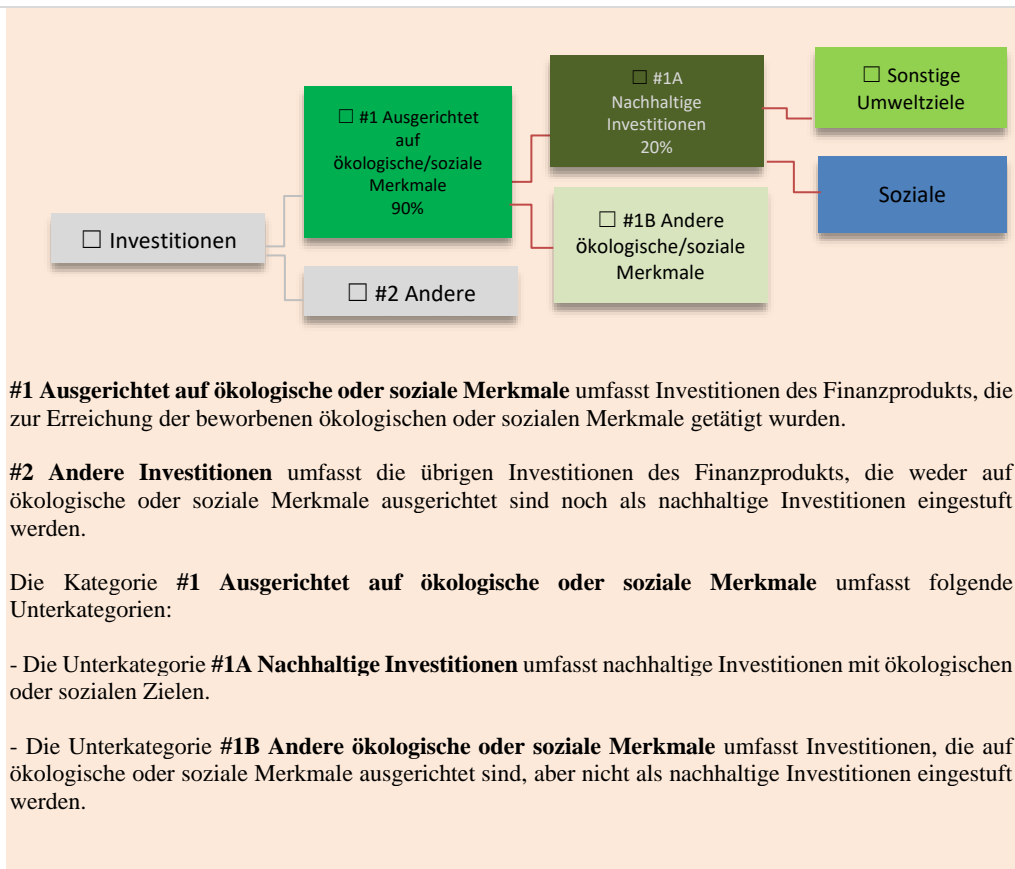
☐ Investitionen

☐ #1 Ausgerichtet auf ökologische/soziale Merkmale 90%

☐ #2 Andere

☐ #1A Nachhaltige Investitionen 20%

☐ #1B Andere ökologische/soziale Merkmale

☐ Sonstige Umweltziele

Soziale

**#1 Ausgerichtet auf ökologische oder soziale Merkmale** umfasst Investitionen des Finanzprodukts, die zur Erreichung der beworbenen ökologischen oder sozialen Merkmale getätigt wurden.

**#2 Andere Investitionen** umfasst die übrigen Investitionen des Finanzprodukts, die weder auf ökologische oder soziale Merkmale ausgerichtet sind noch als nachhaltige Investitionen eingestuft werden.

Die Kategorie **#1 Ausgerichtet auf ökologische oder soziale Merkmale** umfasst folgende Unterkategorien:

- Die Unterkategorie **#1A Nachhaltige Investitionen** umfasst nachhaltige Investitionen mit ökologischen oder sozialen Zielen.

- Die Unterkategorie **#1B Andere ökologische oder soziale Merkmale** umfasst Investitionen, die auf ökologische oder soziale Merkmale ausgerichtet sind, aber nicht als nachhaltige Investitionen eingestuft werden.